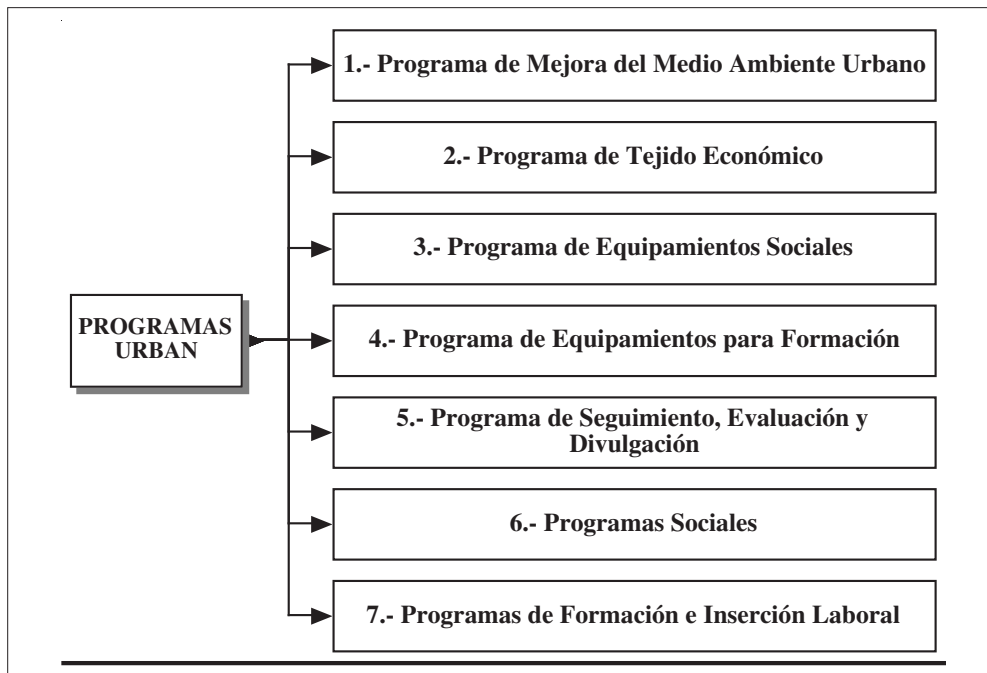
PROGRAMAS URBAN

1.- Programa de Mejora del Medio Ambiente Urbano

2.- Programa de Tejido Económico

3.- Programa de Equipamientos Sociales

4.- Programa de Equipamientos para Formación

5.- Programa de Seguimiento, Evaluación y Divulgación

6.- Programas Sociales

7.- Programas de Formación e Inserción Laboral